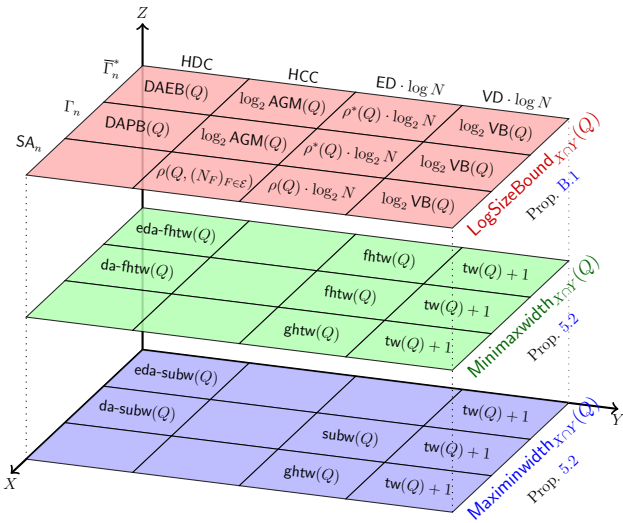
$Z$

$\overline{\Gamma}_n^*$

$\Gamma_n$

$\mathsf{SA}_n$

HDC

HCC

$\mathsf{ED} \cdot \log N$

$\mathsf{VD} \cdot \log N$

$\mathsf{DAEB}(Q)$

$\log_2 \mathsf{AGM}(Q)$

$\rho^*(Q) \cdot \log_2 N$

$\log_2 \mathsf{VB}(Q)$

$\mathsf{DAPB}(Q)$

$\log_2 \mathsf{AGM}(Q)$

$\rho^*(Q) \cdot \log_2 N$

$\log_2 \mathsf{VB}(Q)$

$\rho(Q, (N_F)_{F \in \mathcal{E}})$

$\rho(Q) \cdot \log_2 N$

$\log_2 \mathsf{VB}(Q)$

$\mathsf{LogSizeBound}_{\mathsf{X} \cap \mathsf{Y}}(Q)$

Prop. B.1

$\mathsf{eda\text{-}fhtw}(Q)$

$\mathsf{da\text{-}fhtw}(Q)$

$\mathsf{fhtw}(Q)$

$\mathsf{tw}(Q) + 1$

$\mathsf{fhtw}(Q)$

$\mathsf{tw}(Q) + 1$

$\mathsf{ghtw}(Q)$

$\mathsf{tw}(Q) + 1$

$\mathsf{Minimaxwidth}_{\mathsf{X} \cap \mathsf{Y}}(Q)$

Prop. 5.2

$\mathsf{eda\text{-}subw}(Q)$

$\mathsf{da\text{-}subw}(Q)$

$\mathsf{tw}(Q) + 1$

$\mathsf{subw}(Q)$

$\mathsf{tw}(Q) + 1$

$\mathsf{ghtw}(Q)$

$\mathsf{tw}(Q) + 1$

$\mathsf{Maximinwidth}_{\mathsf{X} \cap \mathsf{Y}}(Q)$

Prop. 5.2

$Y$

$X$